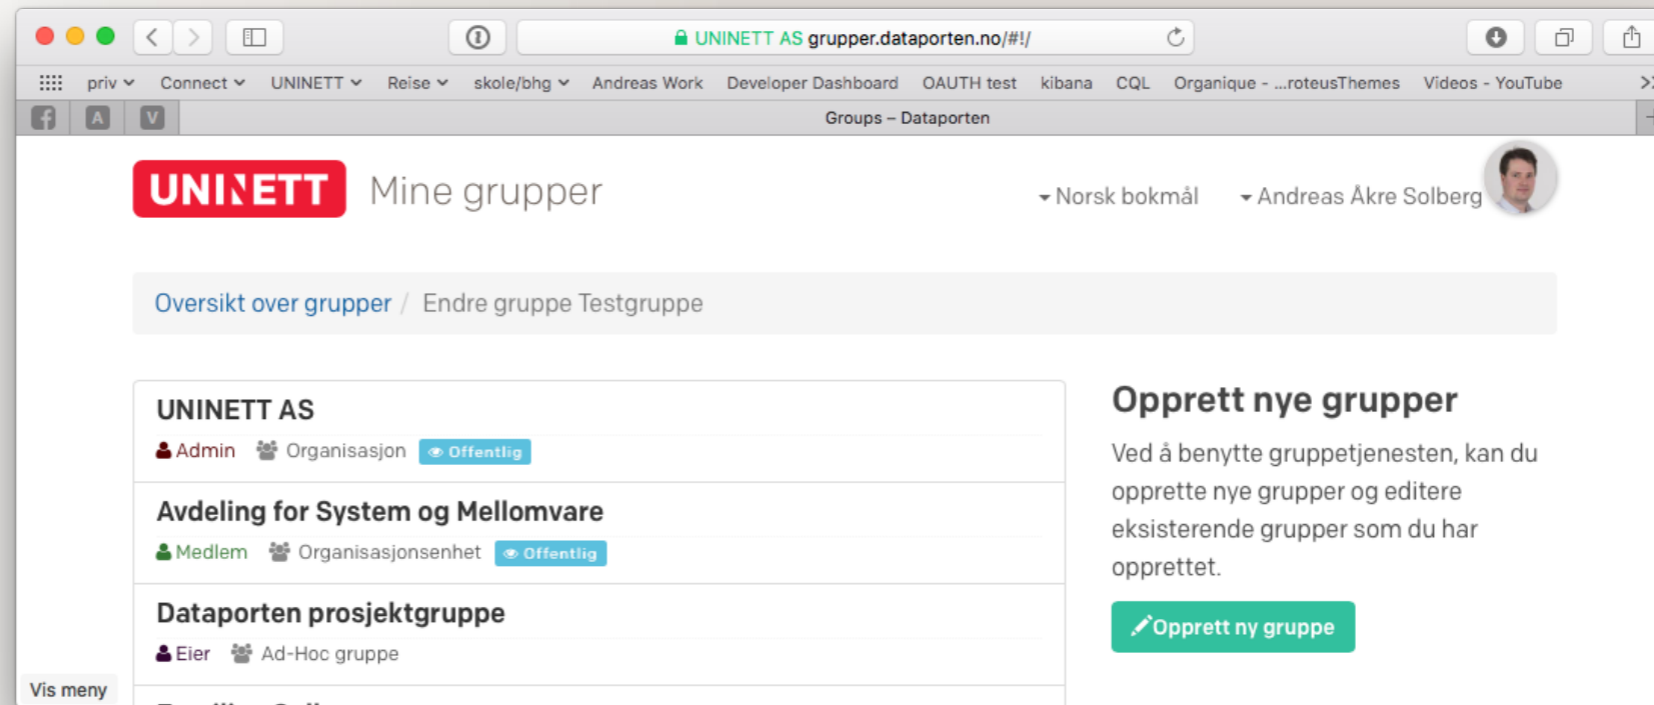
UNINETT AS grupper.dataporten.no/#!/

priv Connect UNINETT Reise skole/bhg Andreas Work Developer Dashboard OAUTH test kibana CQL Organique - ...roteusThemes Videos - YouTube

A V

Groups – Dataporten

UNINETT Mine grupper

Norsk bokmål Andreas Åkre Solberg

Oversikt over grupper / Endre gruppe Testgruppe

UNINETT AS

Admin Organisasjon Offentlig

Avdeling for System og Mellomvare

Medlem Organisasjonsenhet Offentlig

Dataporten prosjektgruppe

Eier Ad-Hoc gruppe

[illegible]

Opprett nye grupper

Ved å benytte gruppetjenesten, kan du opprette nye grupper og editere eksisterende grupper som du har opprettet.

Opprett ny gruppe

Vis meny